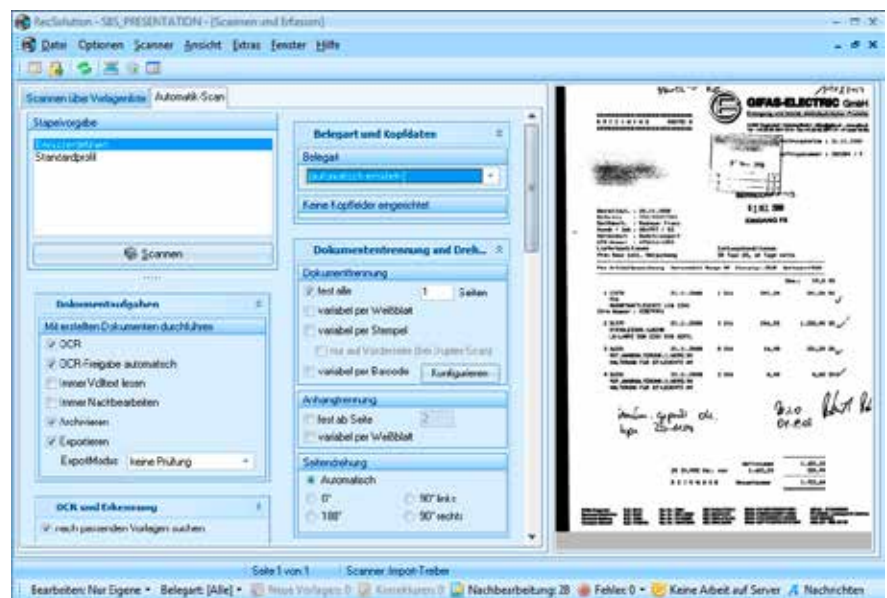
RecSolution - SBS_PRESENTATION - [Scannen und Erfassen]

Datei Optionen Scanner Ansicht Extras Fenster Hilfe

Scannen über Vorlagenliste | Automatik-Scan

Stapelvorgabe

Einzelerfassen
Standardprofil

Scannen

Dokumentaufgaben

Mit erstellten Dokumenten durchführen

OCR
OCR-Freigabe automatisch
Immer Volltext lesen
Immer Nachbearbeiten
Archivieren
Exportieren
ExportModus: keine Prüfung

OCR und Erkennung

nach passenden Vorlagen suchen

Belegart und Kopfdaten

Belegart
[automatisch ermitteln]

Keine Kopffelder eingerichtet

Dokumententrennung und Dreh...

Dokumenttrennung
fest alle 1 Seiten
variabel per Weißblatt
variabel per Stempel
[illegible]
variabel per Barcode Konfigurieren

Anhangtrennung
fest ab Seite 2
variabel per Weißblatt

Seitendrehung
Automatisch
0° 90° links
180° 90° rechts

GIFAS-ELECTRIC GmbH

Seite 1 von 1 | Scanner: Import-Treiber

Bearbeiten: Nur Eigene • Belegart: [Alle] • Neue Vorlagen 0 Korrekturen 0 Nachbearbeitung: 28 Fehler: 0 • Keine Arbeit auf Server Nachrichten